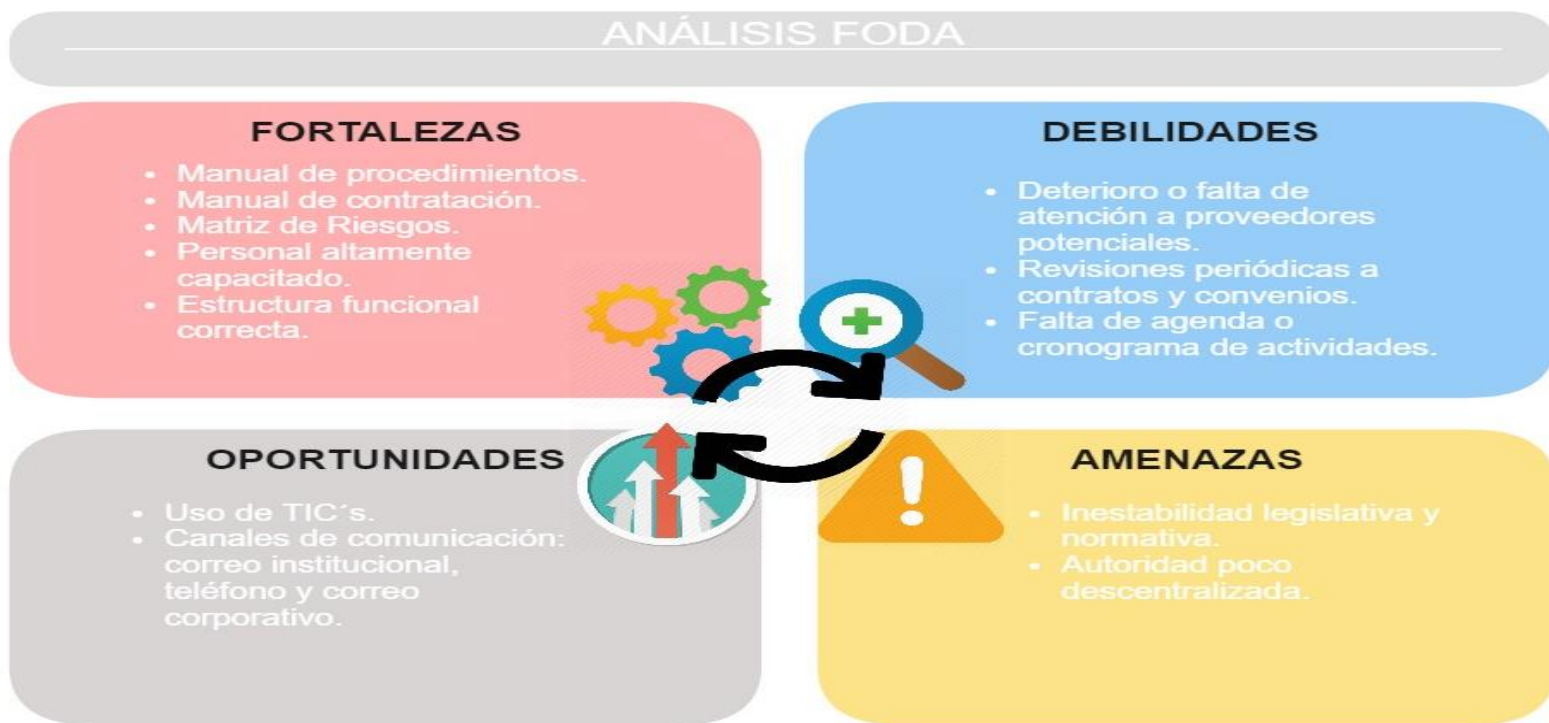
ANÁLISIS FODA

FORTALEZAS

- Manual de procedimientos.
- Manual de contratación.
- Matriz de Riesgos.
- Personal altamente capacitado.
- Estructura funcional correcta.

DEBILIDADES

- Deterioro o falta de atención a proveedores potenciales.
- Revisiones periódicas a contratos y convenios.
- Falta de agenda o cronograma de actividades.

OPORTUNIDADES

- Uso de TIC´s.
- Canales de comunicación: correo institucional, teléfono y correo corporativo.

AMENAZAS

- Inestabilidad legislativa y normativa.
- Autoridad poco descentralizada.